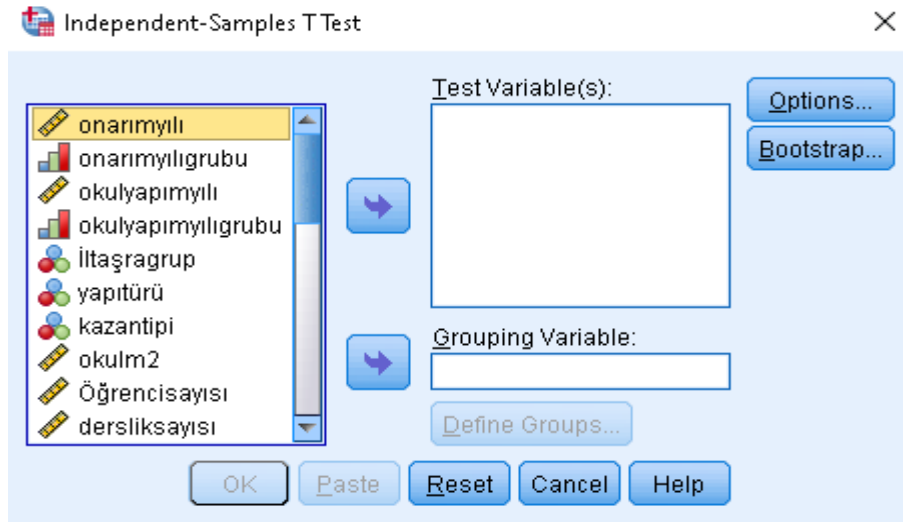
Independent-Samples T Test

onarımyılı
onarımyılıgrubu
okulyapımyılı
okulyapımyılıgrubu
İltaşragrup
yapıtürü
kazantipi
okulm2
Öğrencisayısı
dersliksayısı

Test Variable(s):

Grouping Variable:

Define Groups...

Options...
Bootstrap...

OK
Paste
Reset
Cancel
Help